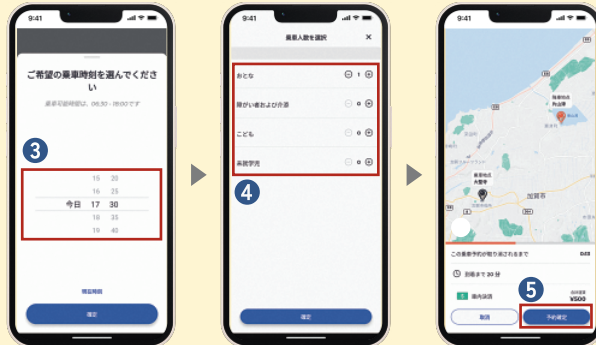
9:41

ご希望の乗車時刻を選んでください

乗車可能時間は、06:30 - 19:00です

3

| | 15 | 20 |
|---|---|---|
| | 16 | 25 |
| 今日 | 17 | 30 |
| | 18 | 35 |
| | 19 | 40 |

現在時刻

確定

9:41

乗車人数を選択

おとな 1

障がい者および介添 0

こども 0

未就学児 0

4

確定

9:41

加賀市

5

この乗車予約が取り消されるまで 0:03

到着まで 30 分

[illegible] ¥500

取消

予約確定